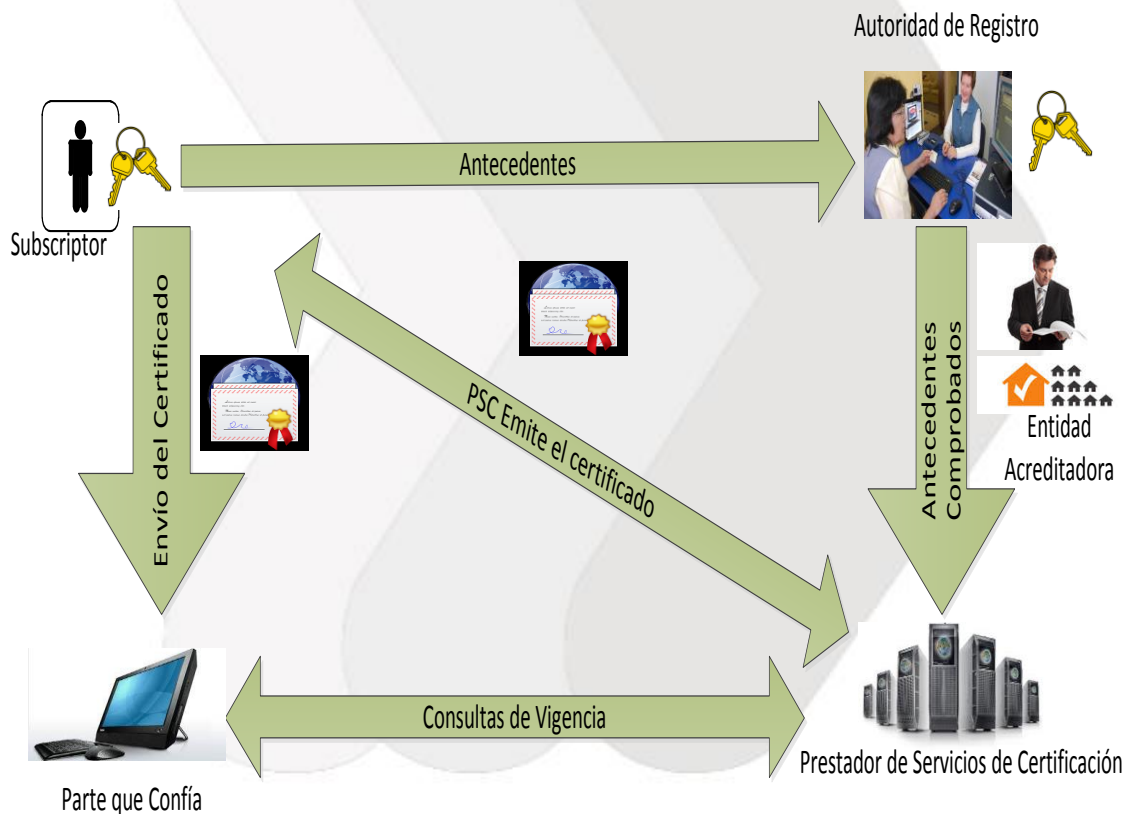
Autoridad de Registro

Subscriptor

Antecedentes

Envío del Certificado

PSC Emite el certificado

Antecedentes Comprobados

Entidad Acreditadora

Consultas de Vigencia

Parte que Confía

Prestador de Servicios de Certificación